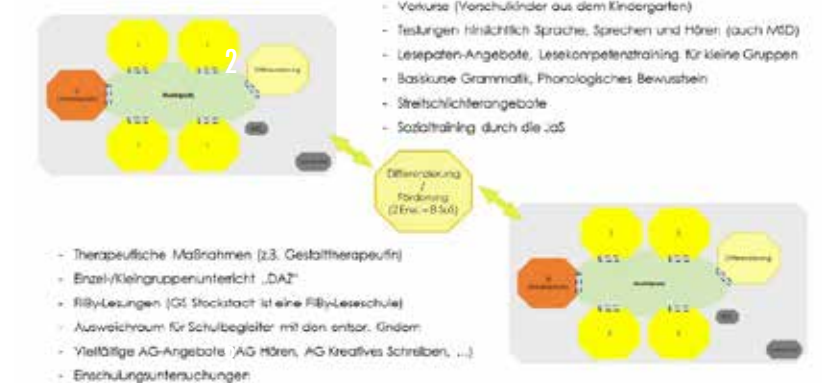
- Vorkurse (Vorschulkinder aus dem Kindergarten)
- Testungen hinsichtlich Sprache, Sprechen und Hören (auch MSD)
- Lesepaten-Angebote, Lesekompetenztraining für kleine Gruppen
- Basiskurse Grammatik, Phonologisches Bewusstsein
- Streitschlichterangebote
- Sozialtraining durch die JaS

2

Differenzierung

Marktplatz

Differenzierung / Förderung (2 Erw. = 8 SuS)

- Therapeutische Maßnahmen (z.B. Gestalttherapeutin)
- Einzel-/Kleingruppenunterricht „DAZ"
- FiBy-Lesungen (GS Stockstadt ist eine FiBy-Leseschule)
- Ausweichraum für Schulbegleiter mit den entspr. Kindern
- Vielfältige AG-Angebote (AG Hören, AG Kreatives Schreiben, ...)
- Einschulungsuntersuchungen

Marktplatz

Differenzierung